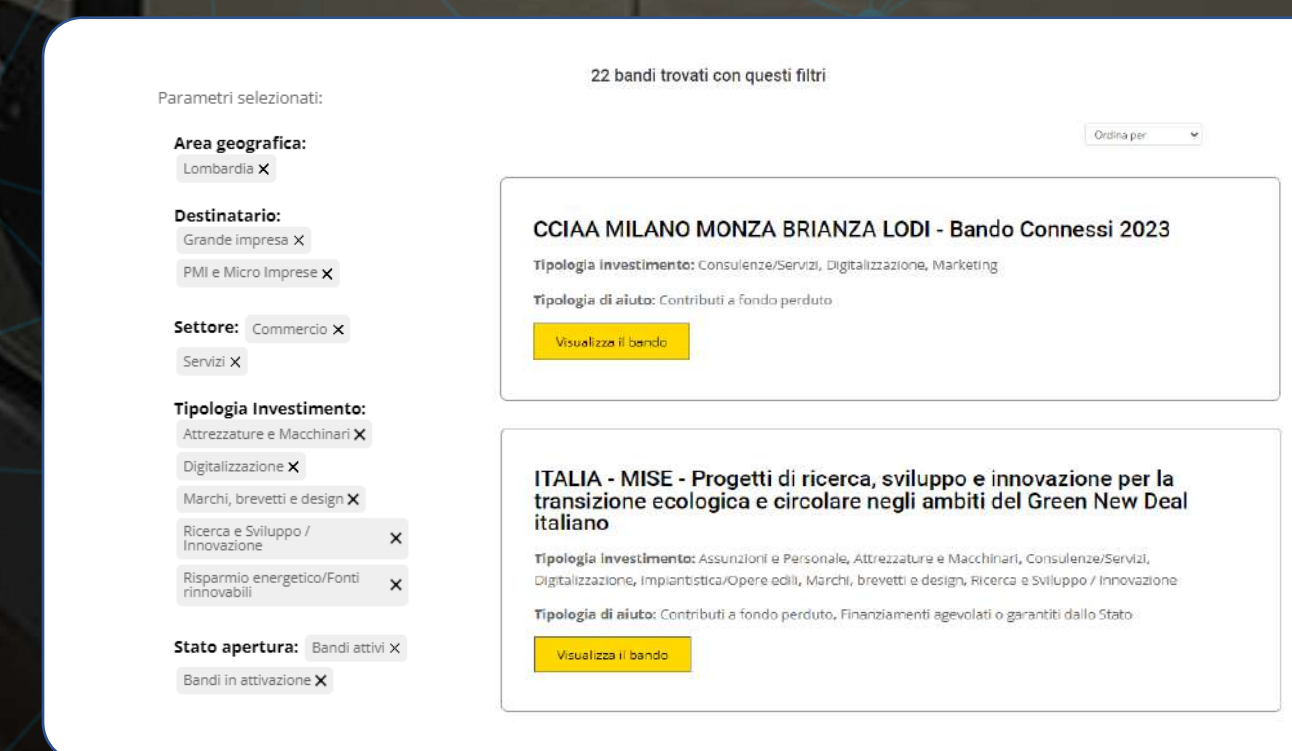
Parametri selezionati:

Area geografica:
Lombardia ×

Destinatario:
Grande impresa ×
PMI e Micro Imprese ×

Settore: Commercio ×
Servizi ×

Tipologia Investimento:
Attrezzature e Macchinari ×
Digitalizzazione ×
Marchi, brevetti e design ×
Ricerca e Sviluppo / Innovazione ×
Risparmio energetico/Fonti rinnovabili ×

Stato apertura: Bandi attivi ×
Bandi in attivazione ×

22 bandi trovati con questi filtri

Ordina per

CCIAA MILANO MONZA BRIANZA LODI - Bando Connessi 2023

Tipologia investimento: Consulenze/Servizi, Digitalizzazione, Marketing

Tipologia di aiuto: Contributi a fondo perduto

Visualizza il bando

ITALIA - MISE - Progetti di ricerca, sviluppo e innovazione per la transizione ecologica e circolare negli ambiti del Green New Deal italiano

Tipologia investimento: Assunzioni e Personale, Attrezzature e Macchinari, Consulenze/Servizi, Digitalizzazione, Impiantistica/Opere edili, Marchi, brevetti e design, Ricerca e Sviluppo / Innovazione

Tipologia di aiuto: Contributi a fondo perduto, Finanziamenti agevolati o garantiti dallo Stato

Visualizza il bando